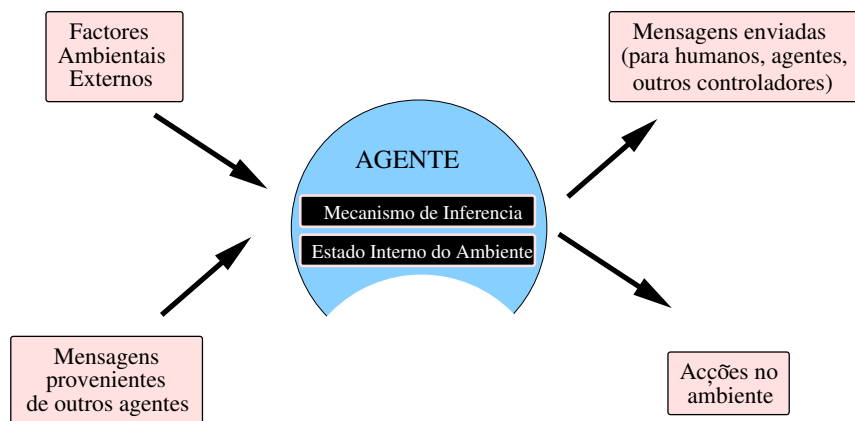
Factores Ambientais Externos

Mensagens enviadas (para humanos, agentes, outros controladores)

AGENTE

Mecanismo de Inferencia

Estado Interno do Ambiente

Mensagens provenientes de outros agentes

Acções no ambiente